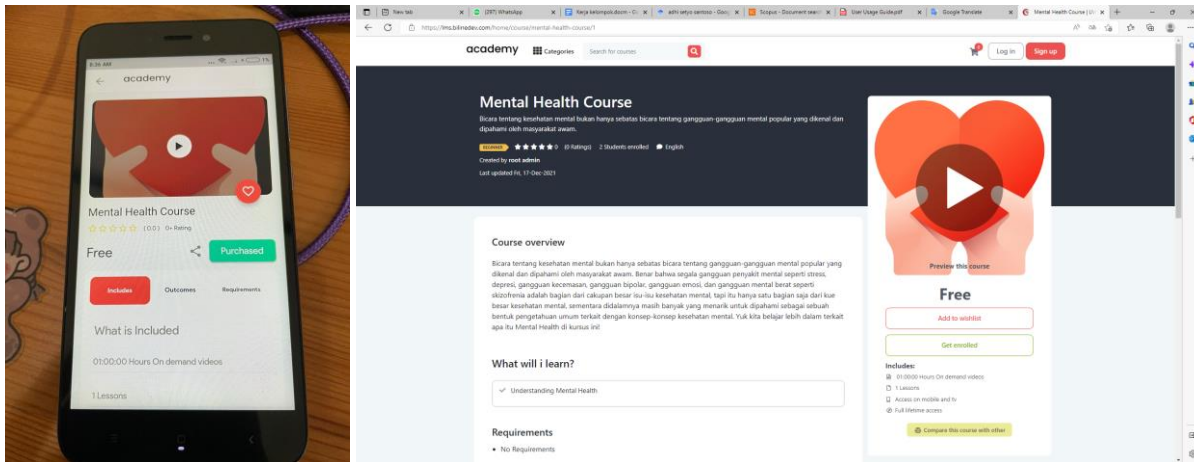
8:36 AM

academy

Mental Health Course

(0.0) 0+ Rating

Free

Purchased

Includes

Outcomes

Requirements

What is Included

01:00:00 Hours On demand videos

1 Lessons

New tab

(297) WhatsApp

Kerja kelompok.docm

edhi setyo santoso - Goo

Scopus - Document sear

User Usage Guide.pdf

Google Translate

Mental Health Course | Ed

https://lms.bilinedev.com/home/course/mental-health-course/1

academy

Categories

Search for courses

Log in

Sign up

Mental Health Course

Bicara tentang kesehatan mental bukan hanya sebatas bicara tentang gangguan-gangguan mental popular yang dikenal dan dipahami oleh masyarakat awam.

BEGINNER

0 (0 Ratings)

2 Students enrolled

English

Created by root admin

Last updated Fri, 17-Dec-2021

Preview this course

Free

Add to wishlist

Get enrolled

Includes:

01:00:00 Hours On demand videos

1 Lessons

Access on mobile and tv

Full lifetime access

Compare this course with other

Course overview

Bicara tentang kesehatan mental bukan hanya sebatas bicara tentang gangguan-gangguan mental popular yang dikenal dan dipahami oleh masyarakat awam. Benar bahwa segala gangguan penyakit mental seperti stress, depresi, gangguan kecemasan, gangguan bipolar, gangguan emosi, dan gangguan mental berat seperti skizofrenia adalah bagian dari cakupan besar isu-isu kesehatan mental, tapi itu hanya satu bagian saja dari kue besar kesehatan mental, sementara didalamnya masih banyak yang menarik untuk dipahami sebagai sebuah bentuk pengetahuan umum terkait dengan konsep-konsep kesehatan mental. Yuk kita belajar lebih dalam terkait apa itu Mental Health di kursus ini!

What will i learn?

Understanding Mental Health

Requirements

No Requirements